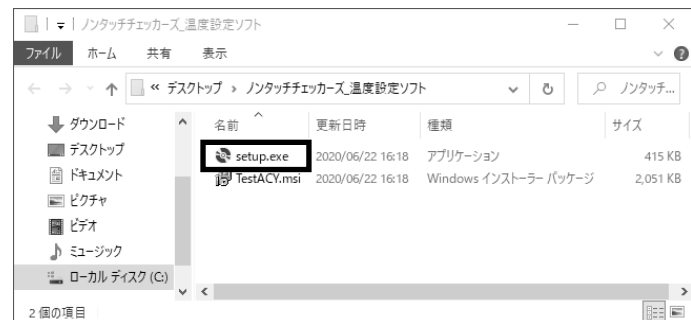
ノンタッチチェッカーズ_温度設定ソフト

ファイル　ホーム　共有　表示

« デスクトップ › ノンタッチチェッカーズ_温度設定ソフト

ノンタッチ...

ダウンロード
デスクトップ
ドキュメント
ピクチャ
ビデオ
ミュージック
ローカル ディスク (C:)

| 名前 | 更新日時 | 種類 | サイズ |
|---|---|---|---|
| setup.exe | 2020/06/22 16:18 | アプリケーション | 415 KB |
| TestACY.msi | 2020/06/22 16:18 | Windows インストーラー パッケージ | 2,051 KB |

2 個の項目